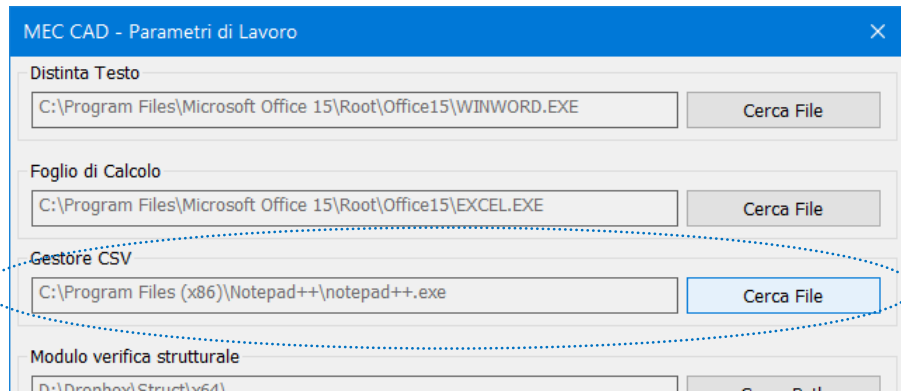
MEC CAD - Parametri di Lavoro

×

Distinta Testo

C:\Program Files\Microsoft Office 15\Root\Office15\WINWORD.EXE

Cerca File

Foglio di Calcolo

C:\Program Files\Microsoft Office 15\Root\Office15\EXCEL.EXE

Cerca File

Gestore CSV

C:\Program Files (x86)\Notepad++\notepad++.exe

Cerca File

Modulo verifica strutturale

D:\Dropbox\Struct\x64\

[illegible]